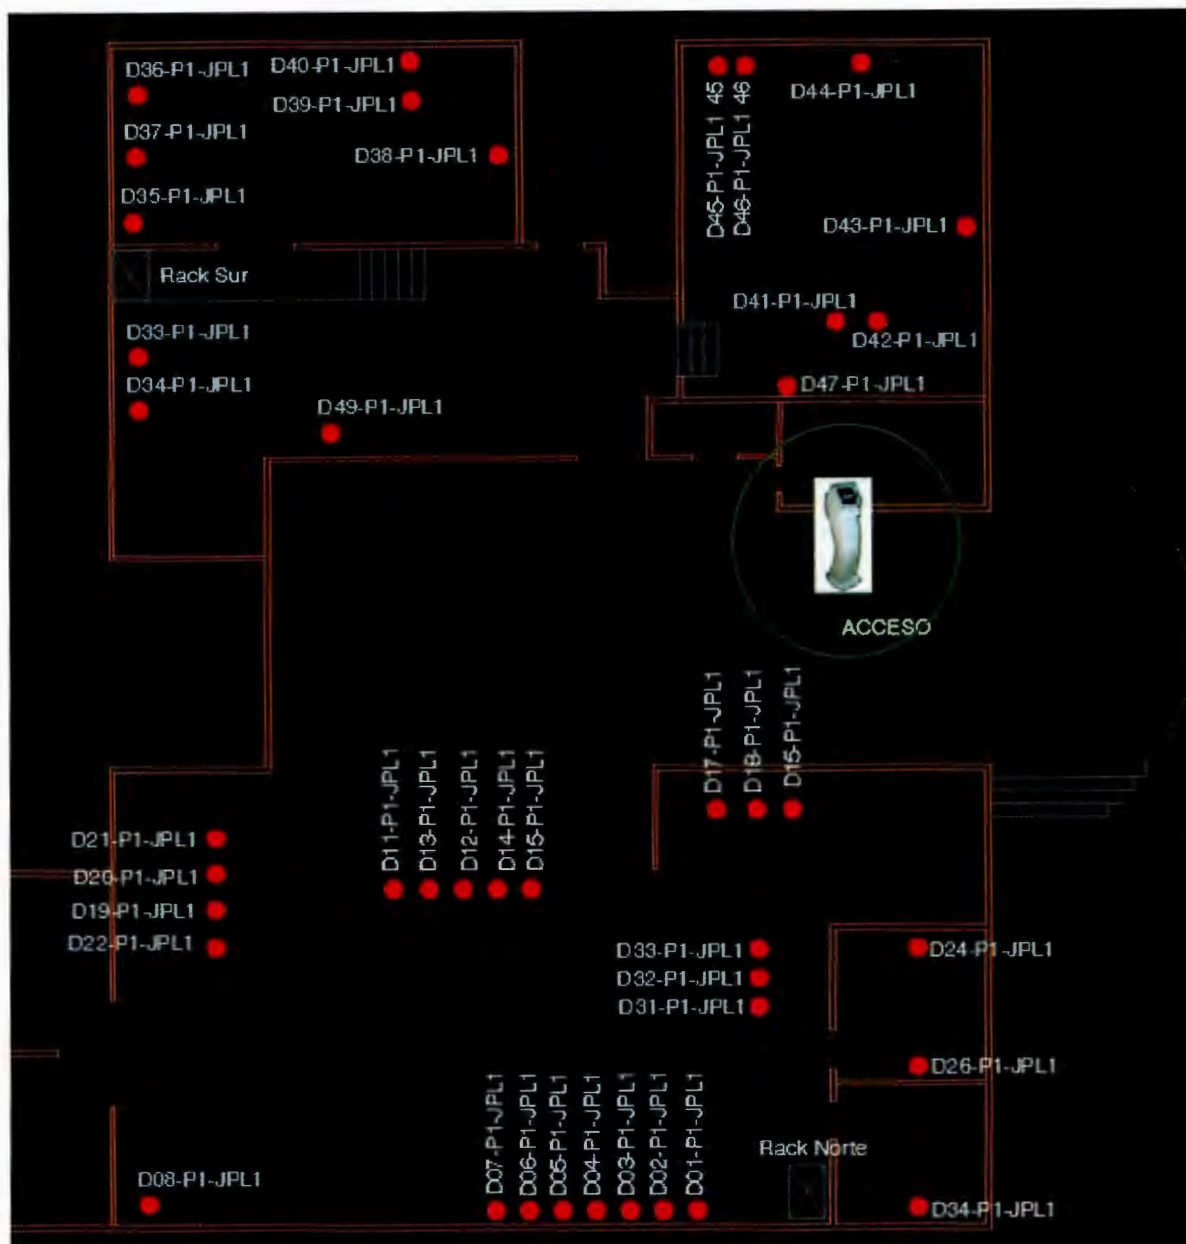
D36-P1-JPL1
D40-P1-JPL1
D39-P1-JPL1
D37-P1-JPL1
D38-P1-JPL1
D35-P1-JPL1
Rack Sur
D33-P1-JPL1
D34-P1-JPL1
D49-P1-JPL1
45
46
D45-P1-JPL1
D46-P1-JPL1
D44-P1-JPL1
D43-P1-JPL1
D41-P1-JPL1
D42-P1-JPL1
D47-P1-JPL1
ACCESO
D17-P1-JPL1
D18-P1-JPL1
D15-P1-JPL1
D11-P1-JPL1
D13-P1-JPL1
D12-P1-JPL1
D14-P1-JPL1
D15-P1-JPL1
D21-P1-JPL1
D20-P1-JPL1
D19-P1-JPL1
D22-P1-JPL1
D33-P1-JPL1
D32-P1-JPL1
D31-P1-JPL1
D24-P1-JPL1
D26-P1-JPL1
D07-P1-JPL1
D06-P1-JPL1
D05-P1-JPL1
D04-P1-JPL1
D03-P1-JPL1
D02-P1-JPL1
D01-P1-JPL1
Rack Norte
D08-P1-JPL1
D34-P1-JPL1